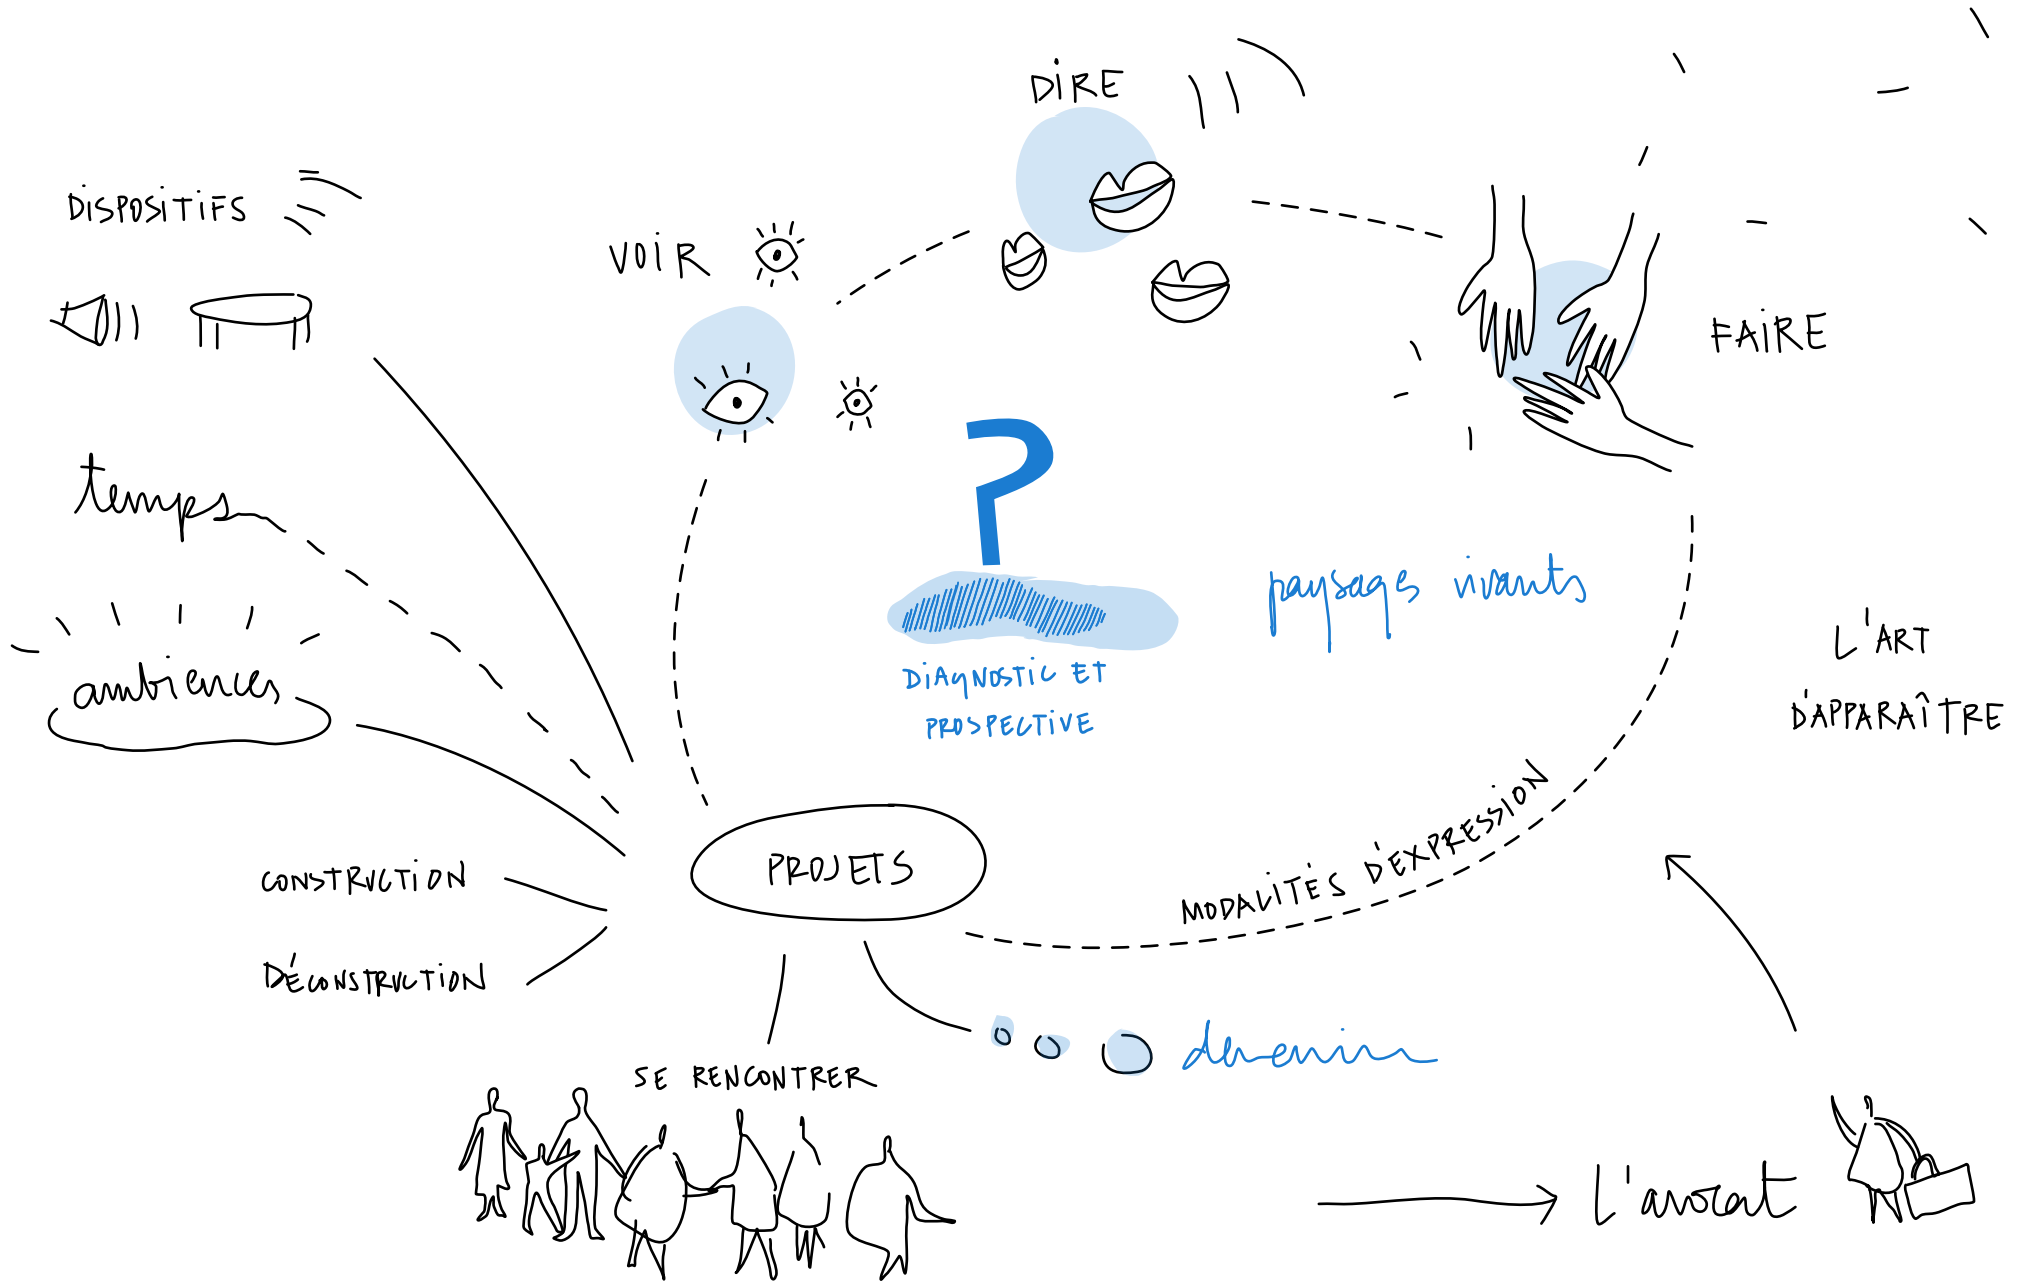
DIRE

DISPOSITIFS

VOIR

FAIRE

temps

ambiances

DIAGNOSTIC ET PROSPECTIVE

paysages vivants

L'ART D'APPARAÎTRE

PROJETS

MODALITÉS D'EXPRESSION

CONSTRUCTION

DÉCONSTRUCTION

chemin

SE RENCONTRER

L'avocat